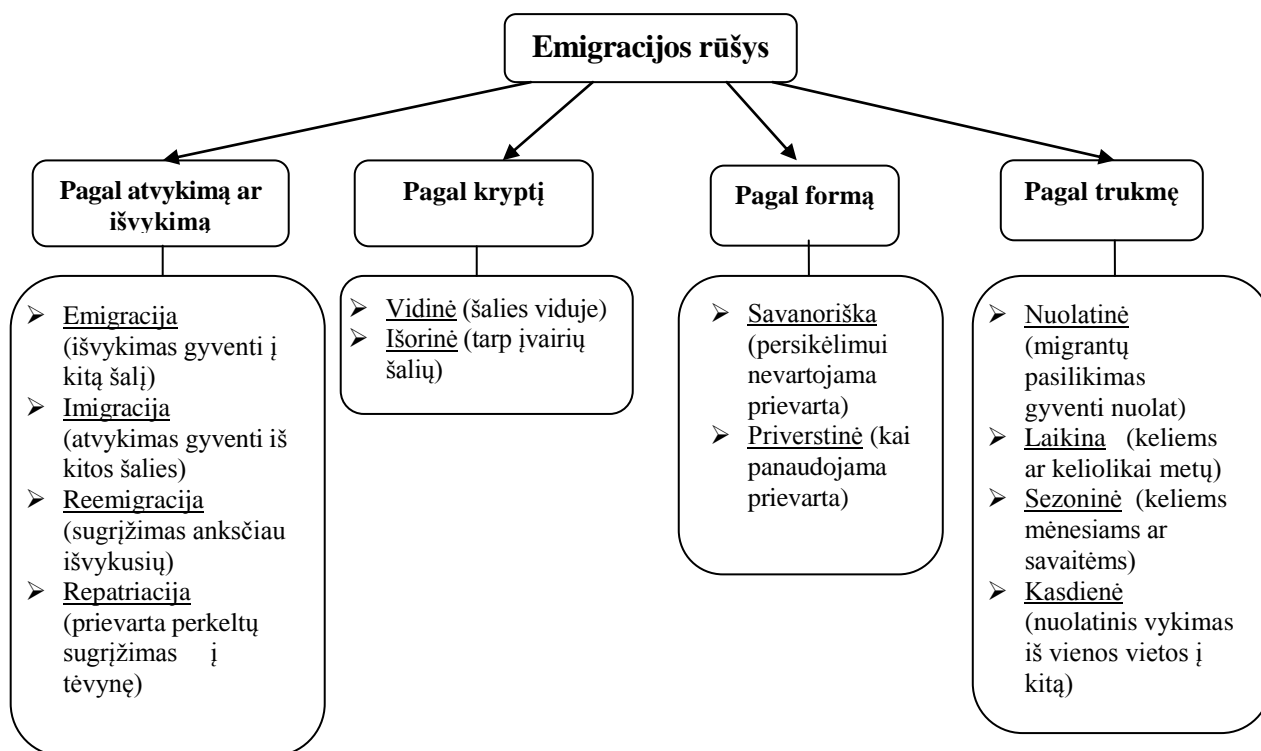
Emigracijos rūšys

Pagal atvykimą ar išvykimą

- Emigracija (išvykimas gyventi į kitą šalį)
- Imigracija (atvykimas gyventi iš kitos šalies)
- Reemigracija (sugrįžimas anksčiau išvykusių)
- Repatriacija (prievarta perkeltų sugrįžimas į tėvynę)

Pagal kryptį

- Vidinė (šalies viduje)
- Išorinė (tarp įvairių šalių)

Pagal formą

- Savanoriška (persikėlimui nevartojama prievarta)
- Priverstinė (kai panaudojama prievarta)

Pagal trukmę

- Nuolatinė (migrantų pasilikimas gyventi nuolat)
- Laikina (keliems ar keliolikai metų)
- Sezoninė (keliems mėnesiams ar savaitėms)
- Kasdienė (nuolatinis vykimas iš vienos vietos į kitą)